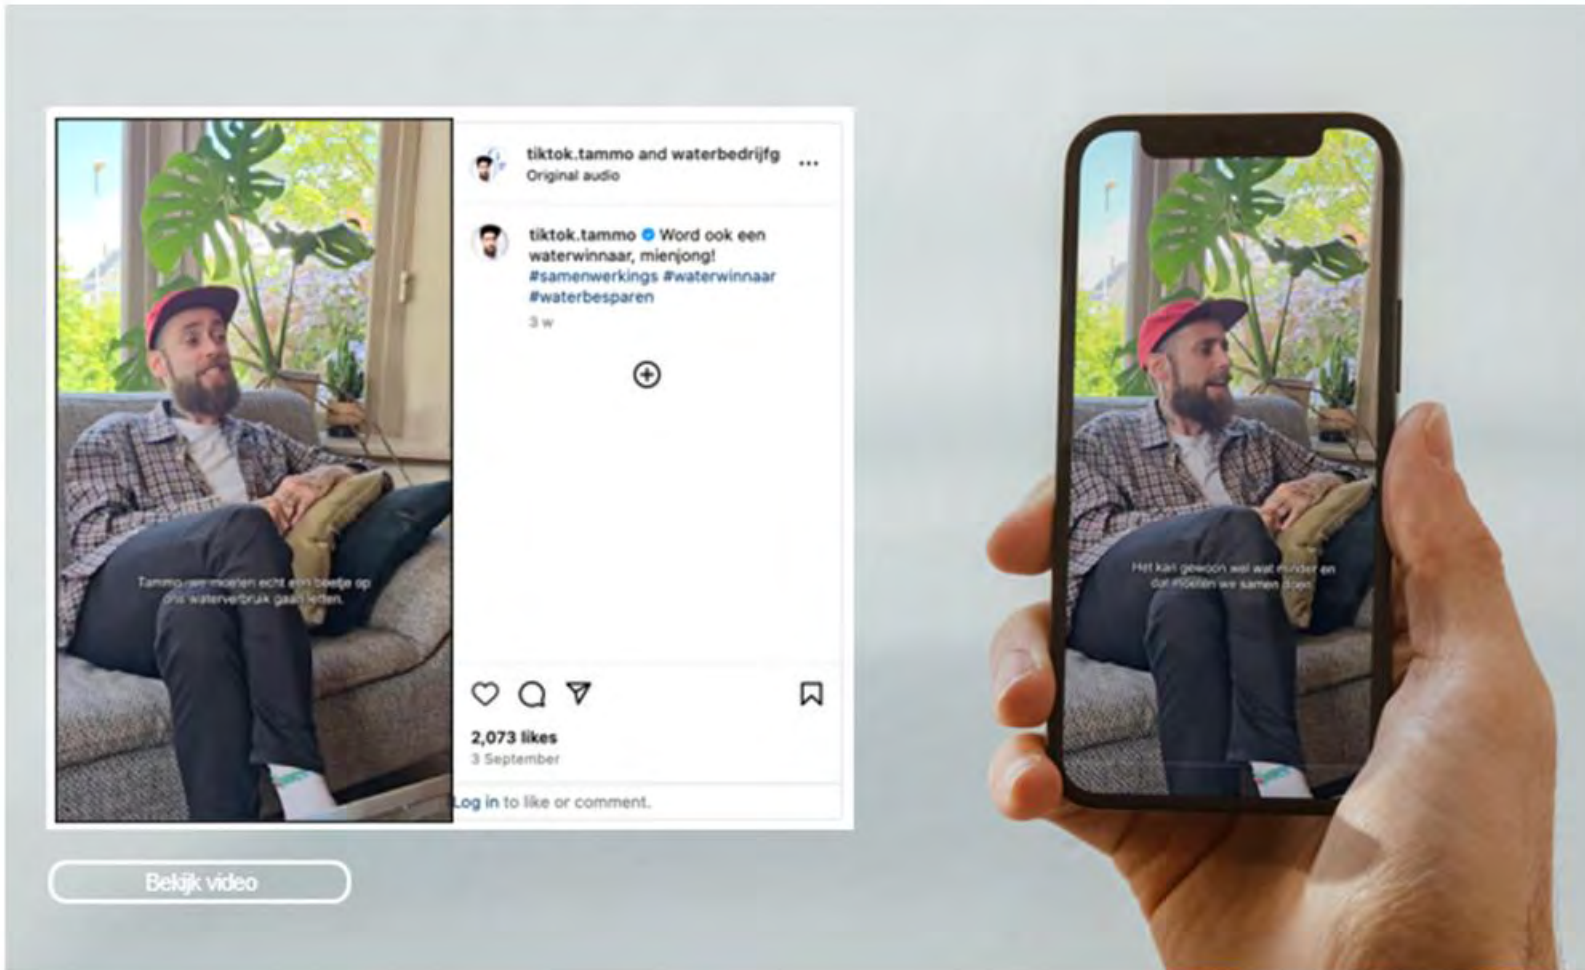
Tammo: we moeten echt een beetje op ons waterverbruik gaan letten.

tiktok.tammo and waterbedrijfg
Original audio

tiktok.tammo Word ook een waterwinnaar, mienjong! #samenwerkings #waterwinnaar #waterbesparen
3 w

2,073 likes
3 September

Log in to like or comment.

Bekijk video

Het kan gewoon wel wat minder en dat moeten we samen doen.